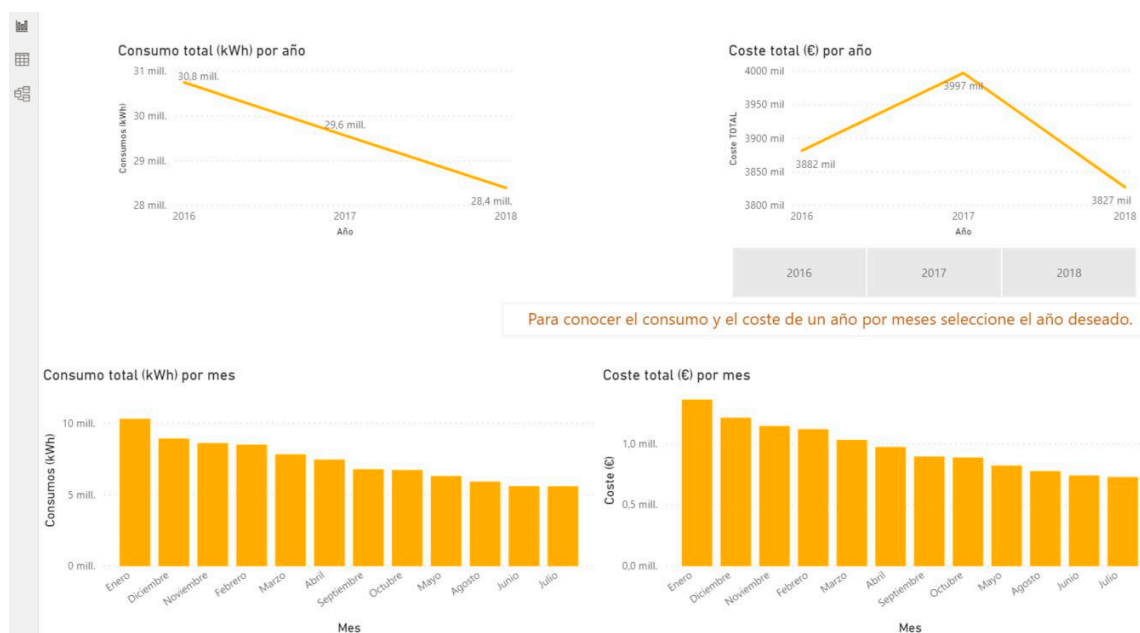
Consumo total (kWh) por año

Consumos (kWh)

31 mill.
30 mill.
29 mill.
28 mill.

30,8 mill.
29,6 mill.
28,4 mill.

2016
2017
2018

Año

Coste total (€) por año

Coste TOTAL

4000 mil
3950 mil
3900 mil
3850 mil
3800 mil

3997 mil
3882 mil
3827 mil

2016
2017
2018

Año

| 2016 | 2017 | 2018 |
|---|---|---|

Para conocer el consumo y el coste de un año por meses seleccione el año deseado.

Consumo total (kWh) por mes

Consumos (kWh)

10 mill.
5 mill.
0 mill.

Enero
Diciembre
Noviembre
Febrero
Marzo
Abril
Septiembre
Octubre
Mayo
Agosto
Junio
Julio

Mes

Coste total (€) por mes

Coste (€)

1,0 mill.
0,5 mill.
0,0 mill.

Enero
Diciembre
Noviembre
Febrero
Marzo
Abril
Septiembre
Octubre
Mayo
Agosto
Junio
Julio

Mes